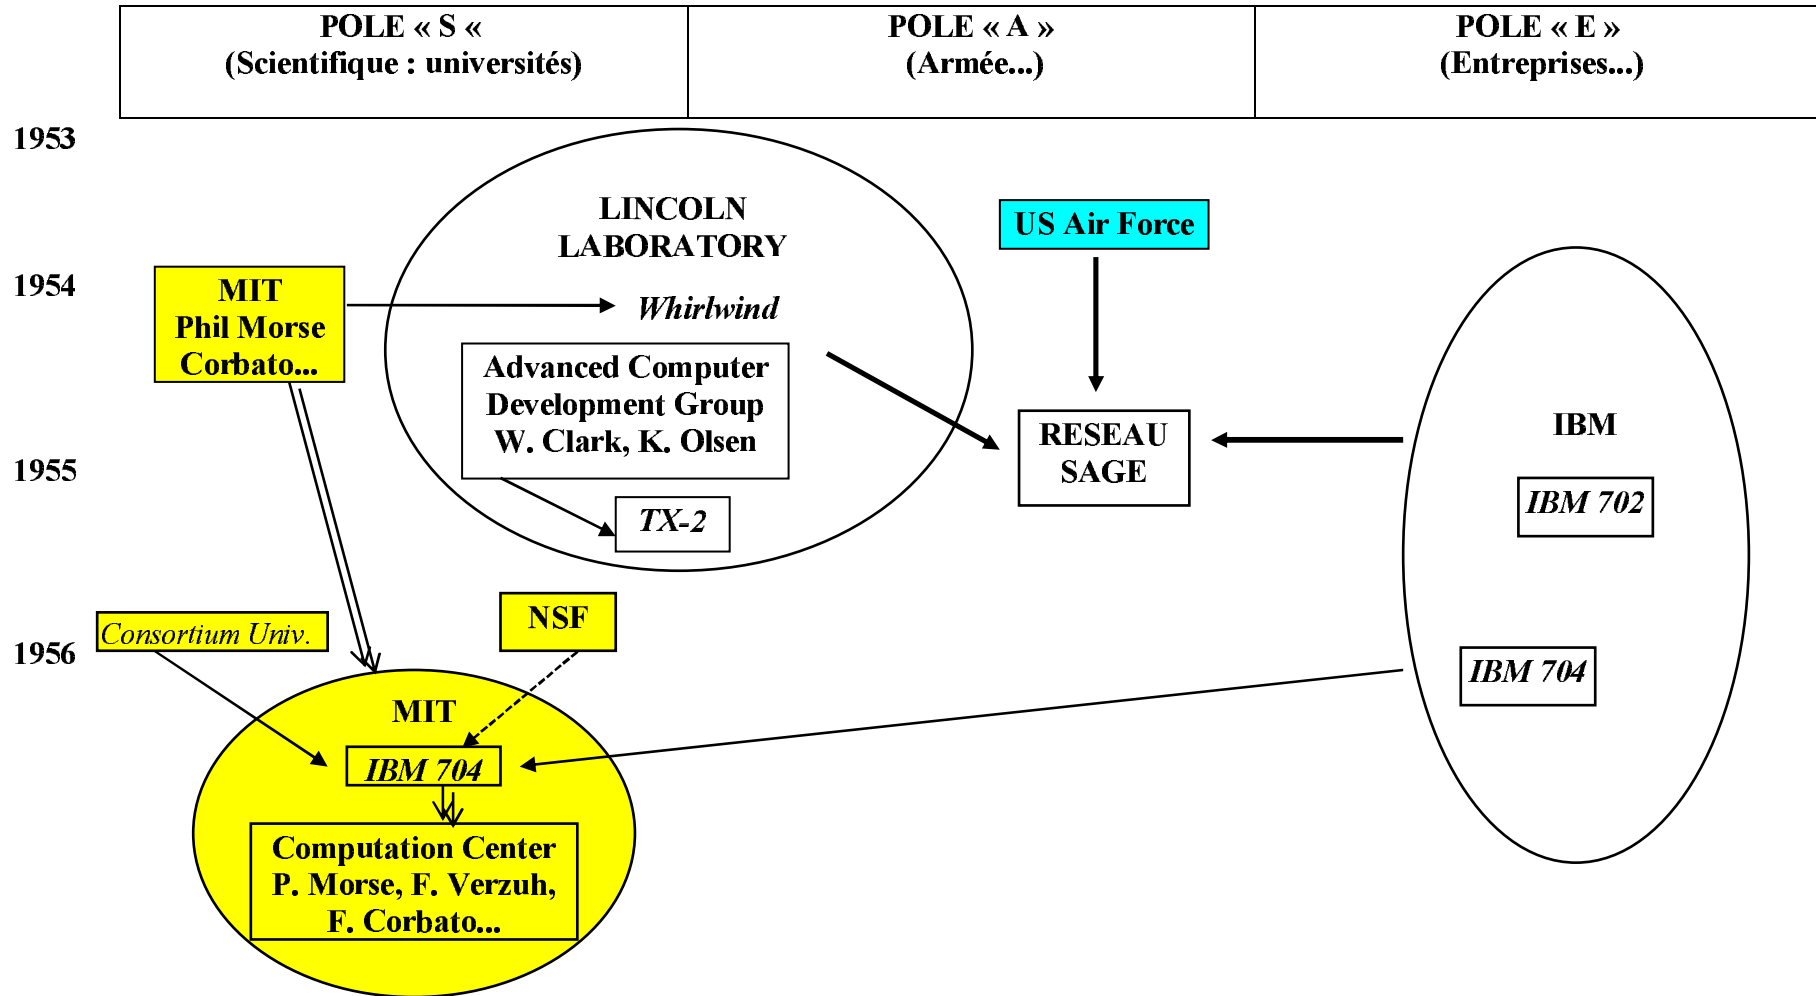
| POLE « S « (Scientifique : universités) | POLE « A » (Armée...) | POLE « E » (Entreprises...) |
|---|---|---|

1953

LINCOLN LABORATORY

US Air Force

1954

MIT Phil Morse Corbato...

Whirlwind

Advanced Computer Development Group W. Clark, K. Olsen

RESEAU SAGE

IBM

1955

TX-2

IBM 702

NSF

Consortium Univ.

1956

MIT

IBM 704

IBM 704

Computation Center P. Morse, F. Verzuh, F. Corbato...